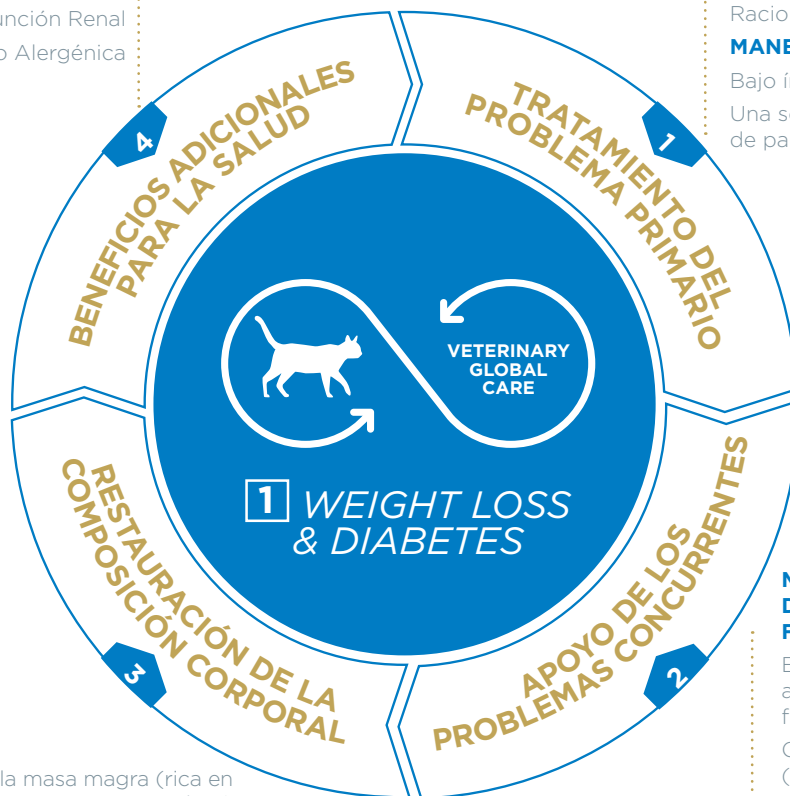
unción Renal
o Alergénica

4
BENEFICIOS ADICIONALES PARA LA SALUD

1
TRATAMIENTO DEL PROBLEMA PRIMARIO

Racio
MANE
Bajo í
Una s
de pa

VETERINARY GLOBAL CARE

1 WEIGHT LOSS & DIABETES

3
RESTAURACIÓN DE LA COMPOSICIÓN CORPORAL

2
APOYO DE LOS PROBLEMAS CONCURRENTES

N
D
F
E
a
f
C
(

la masa magra (rica en